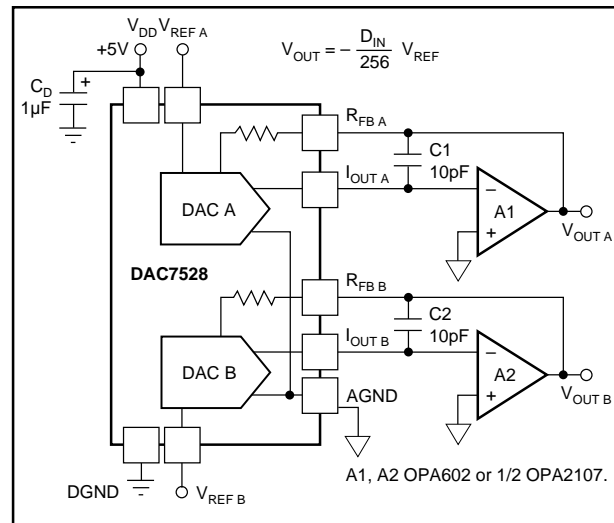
$V_{DD}$ $V_{REF\ A}$

+5V

$V_{OUT} = -\frac{D_{IN}}{256} V_{REF}$

$C_D$
1µF

+

$R_{FB\ A}$

C1
10pF

$I_{OUT\ A}$

DAC A

–

A1

+

$V_{OUT\ A}$

DAC7528

$R_{FB\ B}$

C2
10pF

$I_{OUT\ B}$

DAC B

–

A2

+

$V_{OUT\ B}$

AGND

A1, A2 OPA602 or 1/2 OPA2107.

DGND

$V_{REF\ B}$